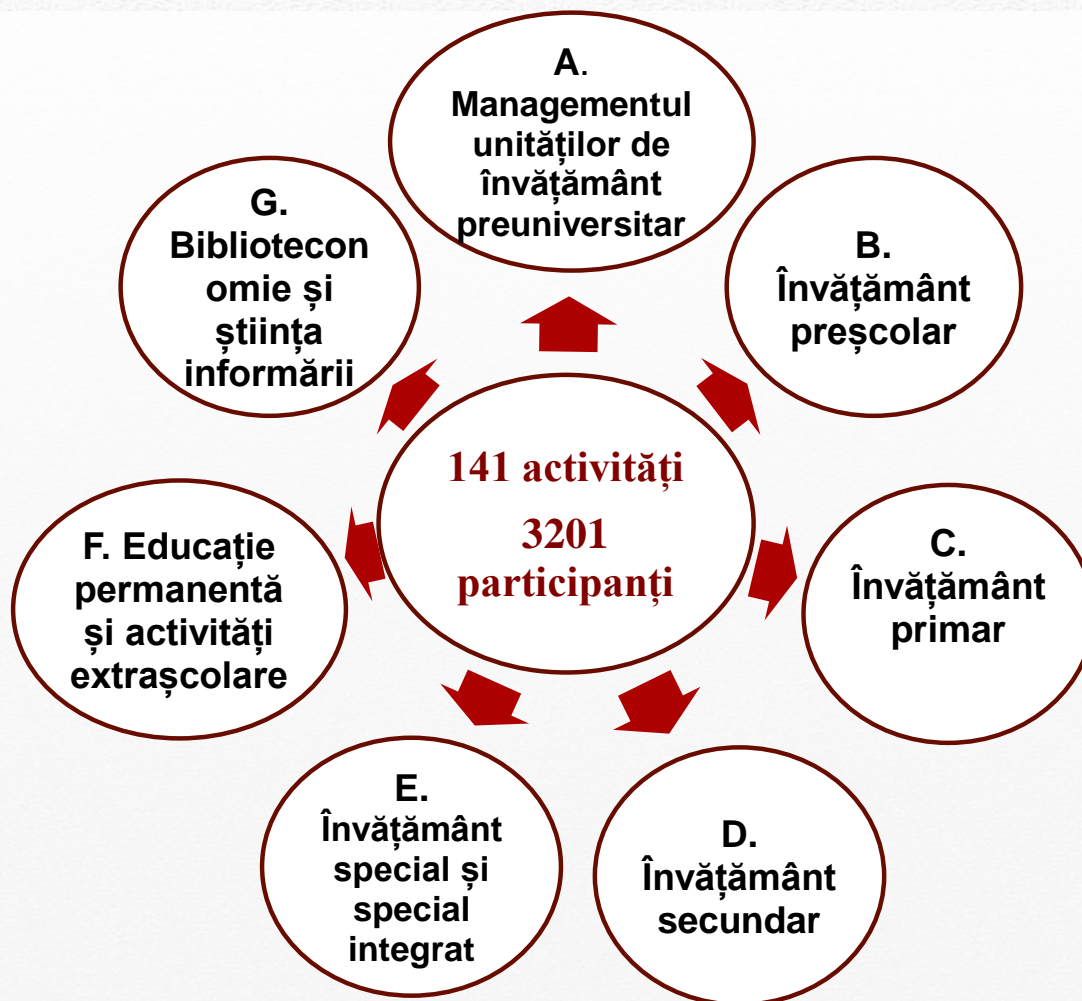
141 activități
3201 participanți

A. Managementul unităților de învățământ preuniversitar

B. Învățământ preșcolar

C. Învățământ primar

D. Învățământ secundar

E. Învățământ special și special integrat

F. Educație permanentă și activități extrașcolare

G. Biblioteconomie și știința informării